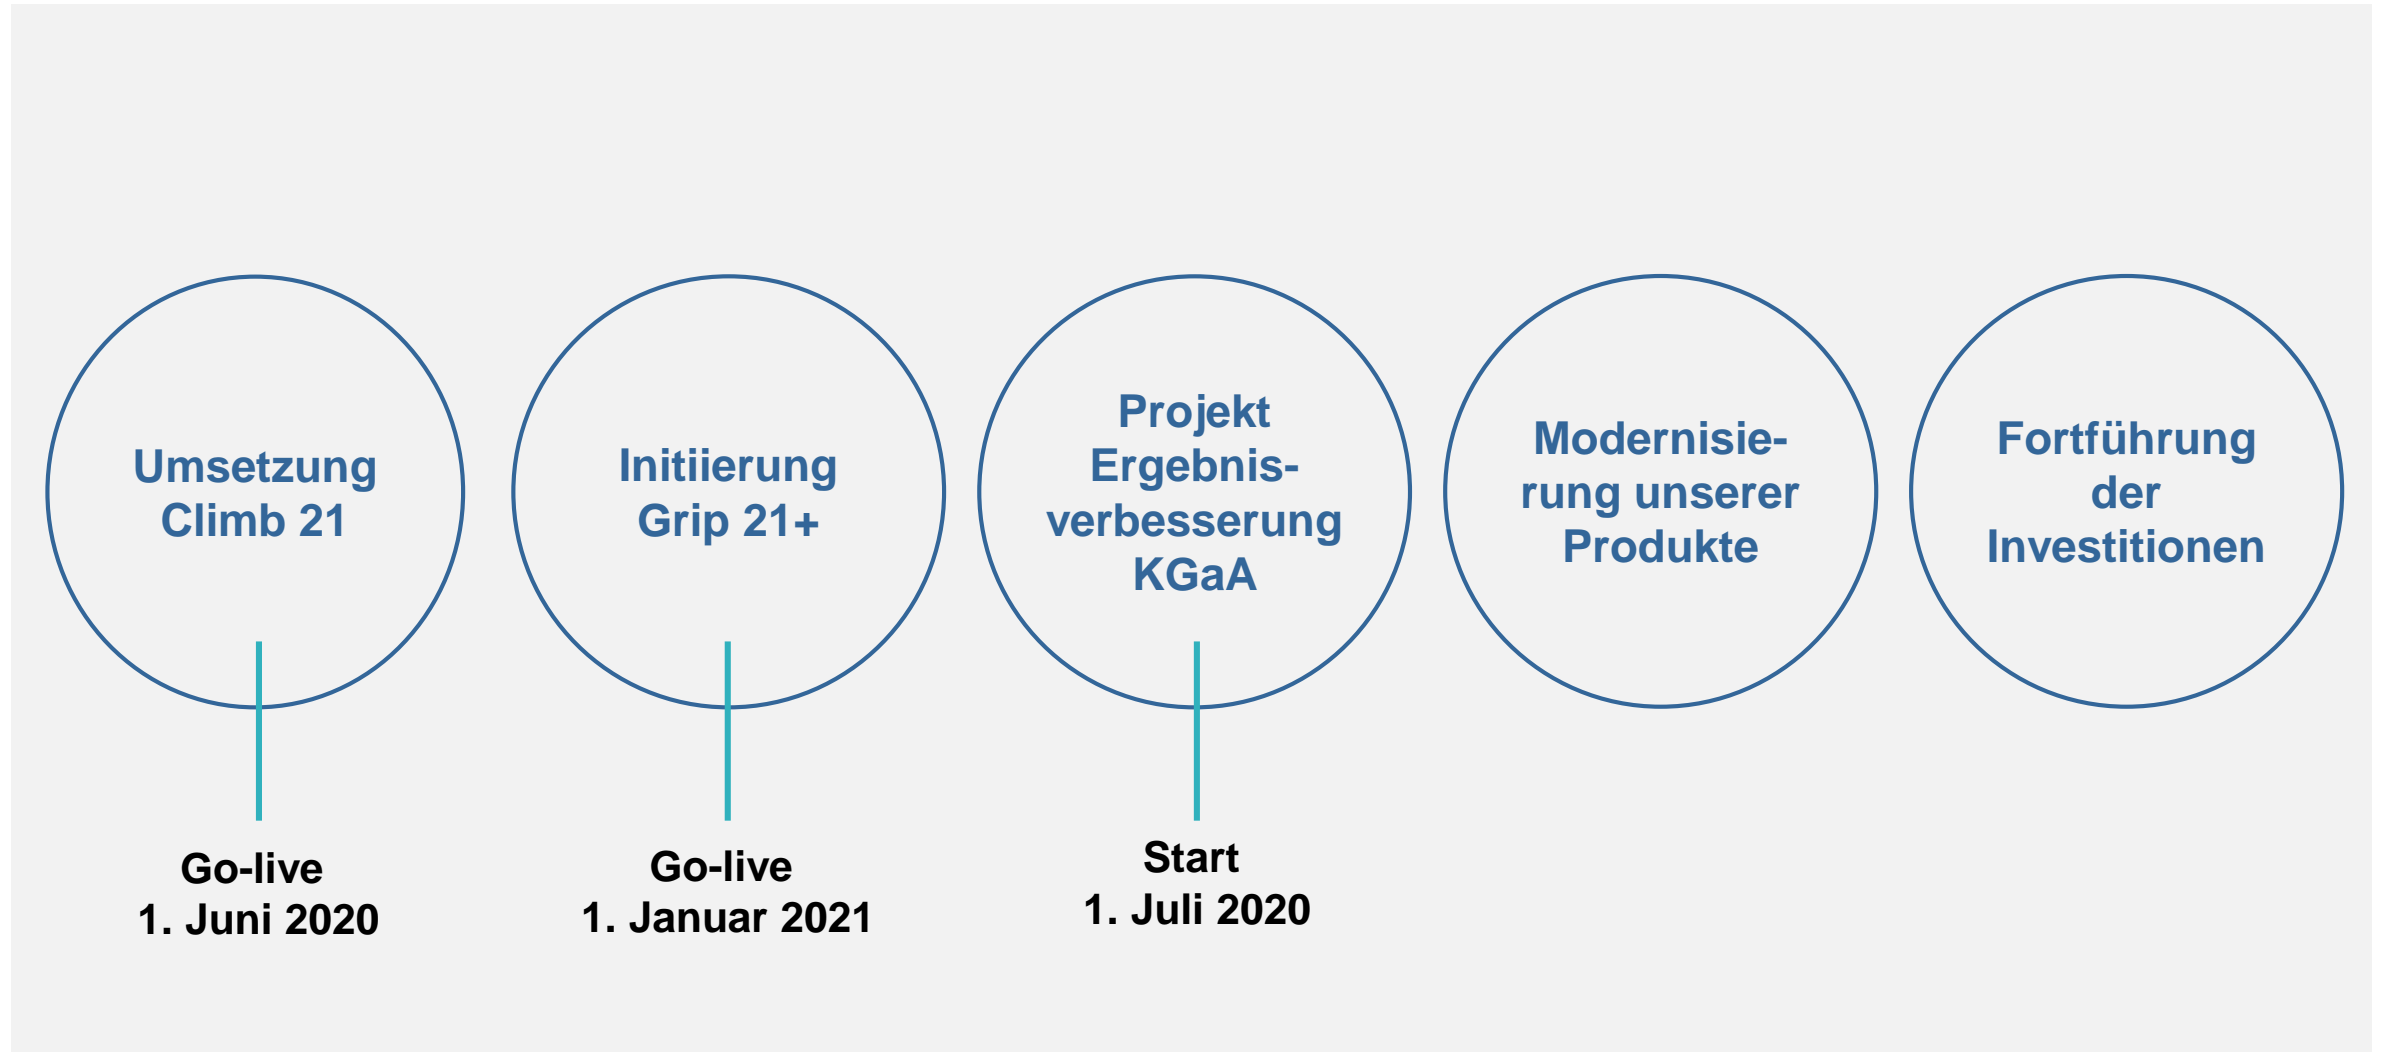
Umsetzung Climb 21

Go-live
1. Juni 2020

Initiierung Grip 21+

Go-live
1. Januar 2021

Projekt Ergebnisverbesserung KGaA

Start
1. Juli 2020

Modernisierung unserer Produkte

Fortführung der Investitionen